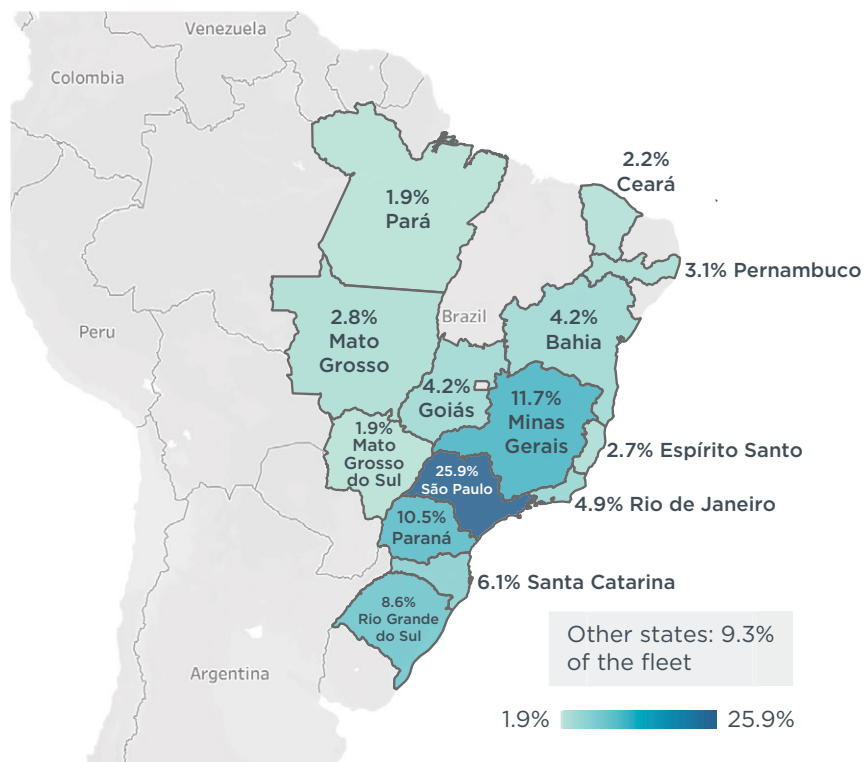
Venezuela
Colombia
Peru
Argentina
Brazil

1.9%
Pará

2.2%
Ceará

3.1% Pernambuco

2.8%
Mato
Grosso

4.2%
Bahia

4.2%
Goiás

11.7%
Minas
Gerais

1.9%
Mato
Grosso
do Sul

2.7% Espírito Santo

25.9%
São Paulo

4.9% Rio de Janeiro

10.5%
Paraná

6.1% Santa Catarina

8.6%
Rio Grande
do Sul

Other states: 9.3%
of the fleet

1.9%
25.9%